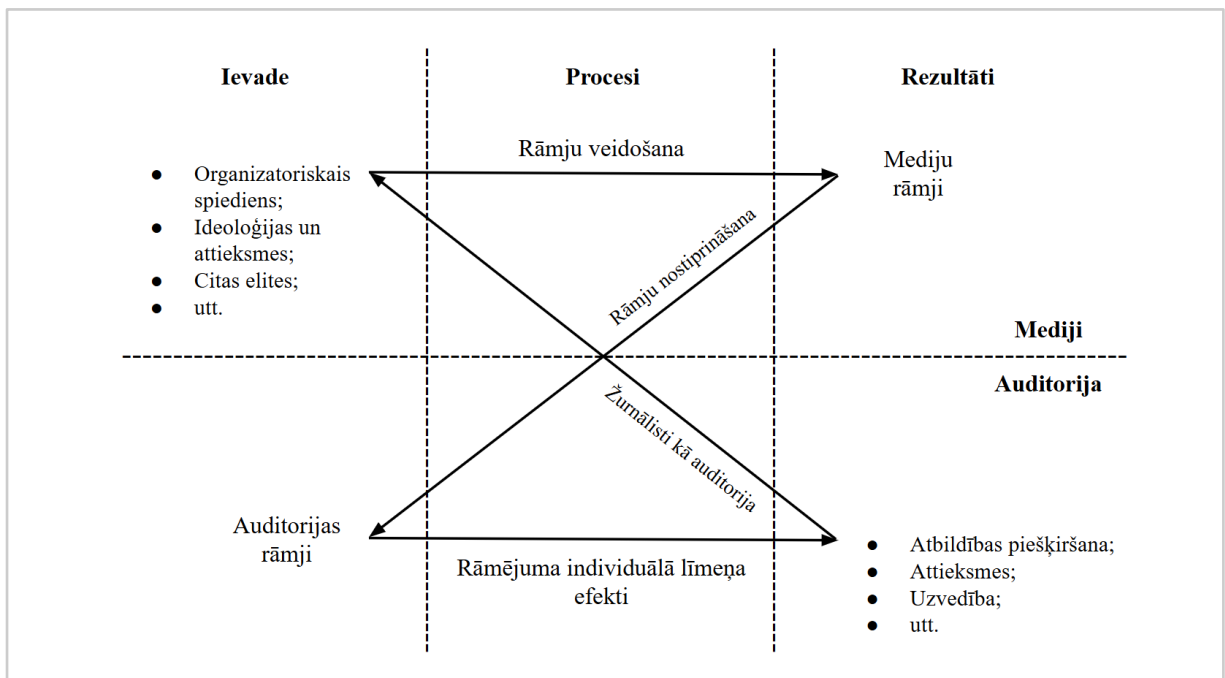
Ievade

Procesi

Rezultāti

Rāmju veidošana

- Organizatoriskais spiediens;
- Ideoloģijas un attieksmes;
- Citas elites;
- utt.

Mediju rāmji

Rāmju nostiprināšana

Mediji

Auditorija

Žurnālisti kā auditorija

Auditorijas rāmji

Rāmējuma individuālā līmeņa efekti

- Atbildības piešķiršana;
- Attieksmes;
- Uzvedība;
- utt.